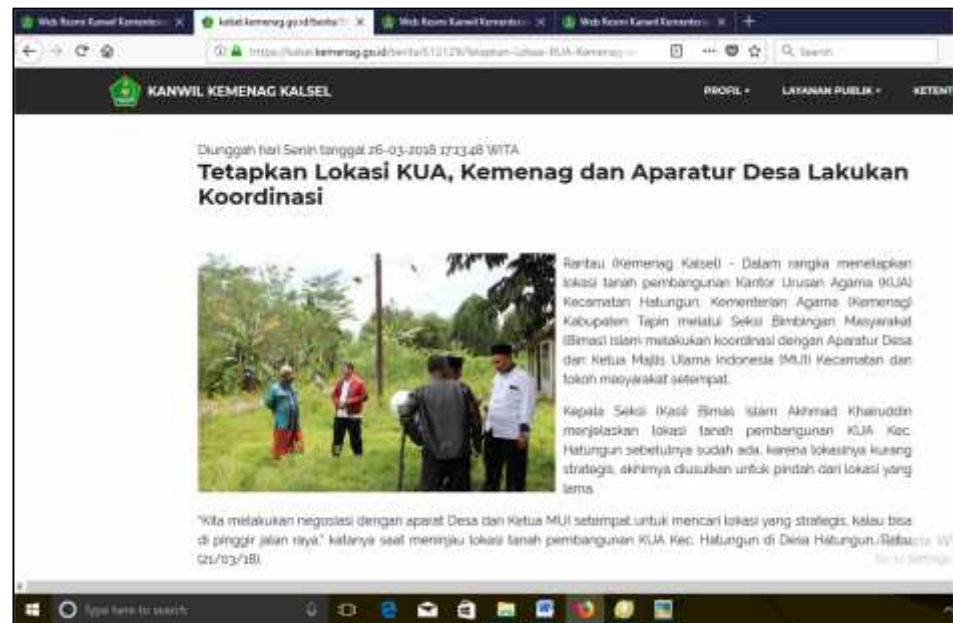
Web Resmi Kanwil Kemenag | kalsel.kemenag.go.id/berita | Web Resmi Kanwil Kemenag | Web Resmi Kanwil Kemenag

https://kalsel.kemenag.go.id/berita/512129/Tetapkan-Lokasi-KUA-Kemenag

Search

KANWIL KEMENAG KALSEL

PROFIL • LAYANAN PUBLIK • KETENT

Diunggah hari Senin tanggal 26-03-2018 17:13:48 WITA

Tetapkan Lokasi KUA, Kemenag dan Aparatur Desa Lakukan Koordinasi

Rantau (Kemenag Kalsel) - Dalam rangka menetapkan lokasi tanah pembangunan Kantor Urusan Agama (KUA) Kecamatan Hatungun, Kementerian Agama (Kemenag) Kabupaten Tapin melalui Seksi Bimbingan Masyarakat (Bimas) Islam melakukan koordinasi dengan Aparatur Desa dan Ketua Majlis Ulama Indonesia (MUI) Kecamatan dan tokoh masyarakat setempat.

Kepala Seksi (Kasi) Bimas Islam Akhmad Khairuddin menjelaskan lokasi tanah pembangunan KUA Kec. Hatungun sebetulnya sudah ada, karena lokasinya kurang strategis, akhirnya diusulkan untuk pindah dari lokasi yang lama.

"Kita melakukan negosiasi dengan aparat Desa dan Ketua MUI setempat untuk mencari lokasi yang strategis, kalau bisa di pinggir jalan raya," katanya saat meninjau lokasi tanah pembangunan KUA Kec. Hatungun di Desa Hatungun, Rabu (21/03/18).

Activate Windows
Go to Settings

Type here to search